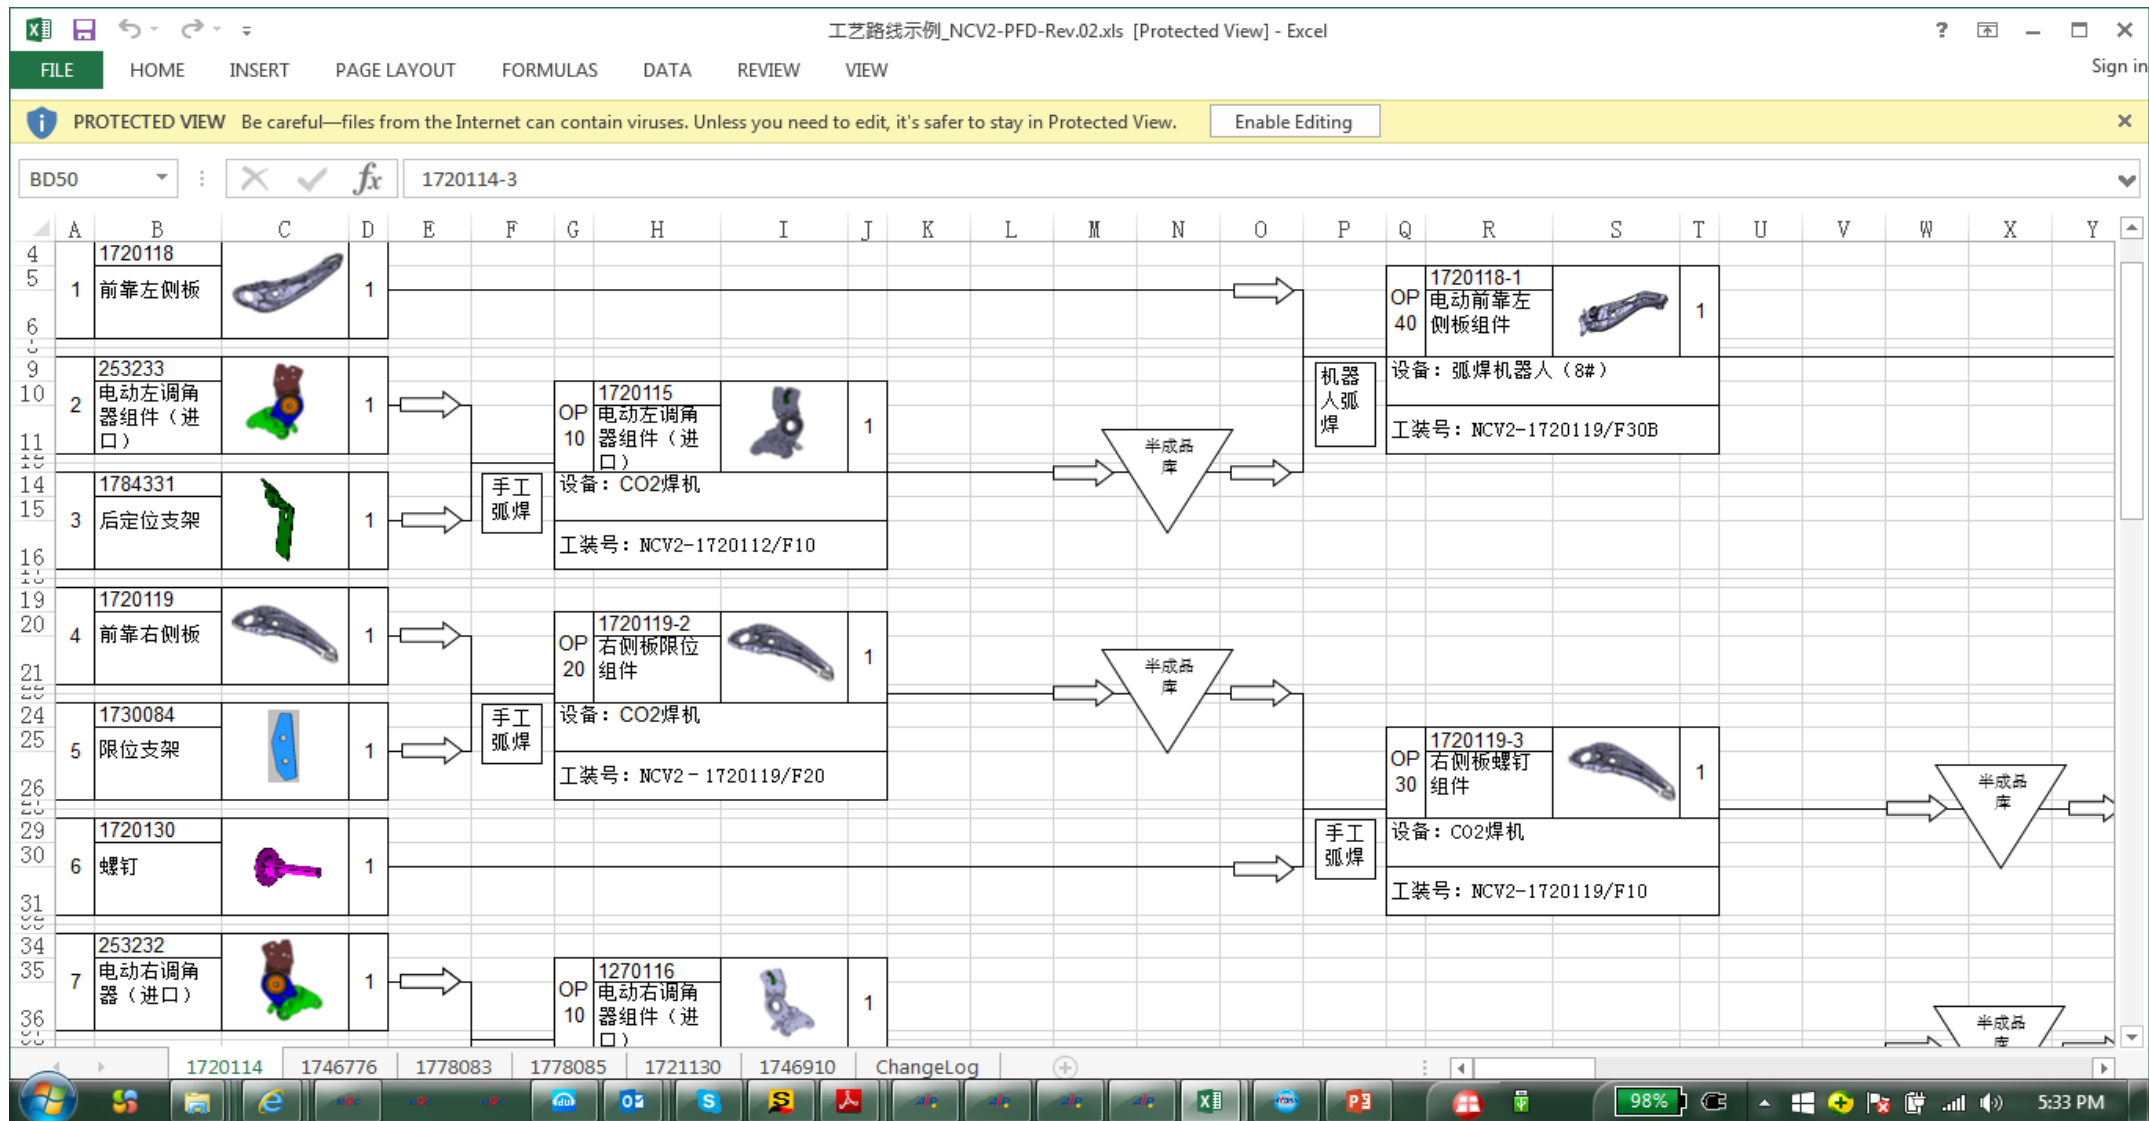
工艺路线示例_NCV2-PFD-Rev.02.xls [Protected View] - Excel

? – □ ×

FILE HOME INSERT PAGE LAYOUT FORMULAS DATA REVIEW VIEW Sign in

PROTECTED VIEW Be careful—files from the Internet can contain viruses. Unless you need to edit, it's safer to stay in Protected View. Enable Editing ×

BD50 fx 1720114-3

A B C D E F G H I J K L M N O P Q R S T U V W X Y

1 | 1720118 前靠左侧板 | 1

2 | 253233 电动左调角器组件（进口） | 1

3 | 1784331 后定位支架 | 1

4 | 1720119 前靠右侧板 | 1

5 | 1730084 限位支架 | 1

6 | 1720130 螺钉 | 1

7 | 253232 电动右调角器（进口） | 1

手工弧焊

OP 10 | 1720115 电动左调角器组件（进口） | 1
设备：CO2焊机
工装号：NCV2-1720112/F10

手工弧焊

OP 20 | 1720119-2 右侧板限位组件 | 1
设备：CO2焊机
工装号：NCV2－1720119/F20

OP 10 | 1270116 电动右调角器组件（进口） | 1

半成品库

半成品库

机器人弧焊

OP 40 | 1720118-1 电动前靠左侧板组件 | 1
设备：弧焊机器人（8#）
工装号：NCV2-1720119/F30B

手工弧焊

OP 30 | 1720119-3 右侧板螺钉组件 | 1
设备：CO2焊机
工装号：NCV2-1720119/F10

半成品库

半成品库

1720114 1746776 1778083 1778085 1721130 1746910 ChangeLog

98% 5:33 PM